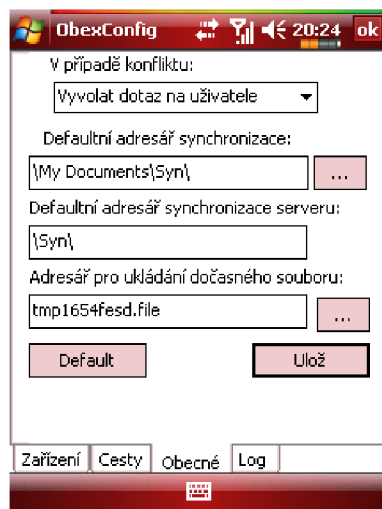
ObexConfig 20:24 ok

V případě konfliktu:

Vyvolat dotaz na uživatele

Defaultní adresář synchronizace:

\My Documents\Syn\

...

Defaultní adresář synchronizace serveru:

\Syn\

Adresář pro ukládání dočasného souboru:

tmp1654fesd.file

...

Default

Ulož

Zařízení Cesty Obecné Log